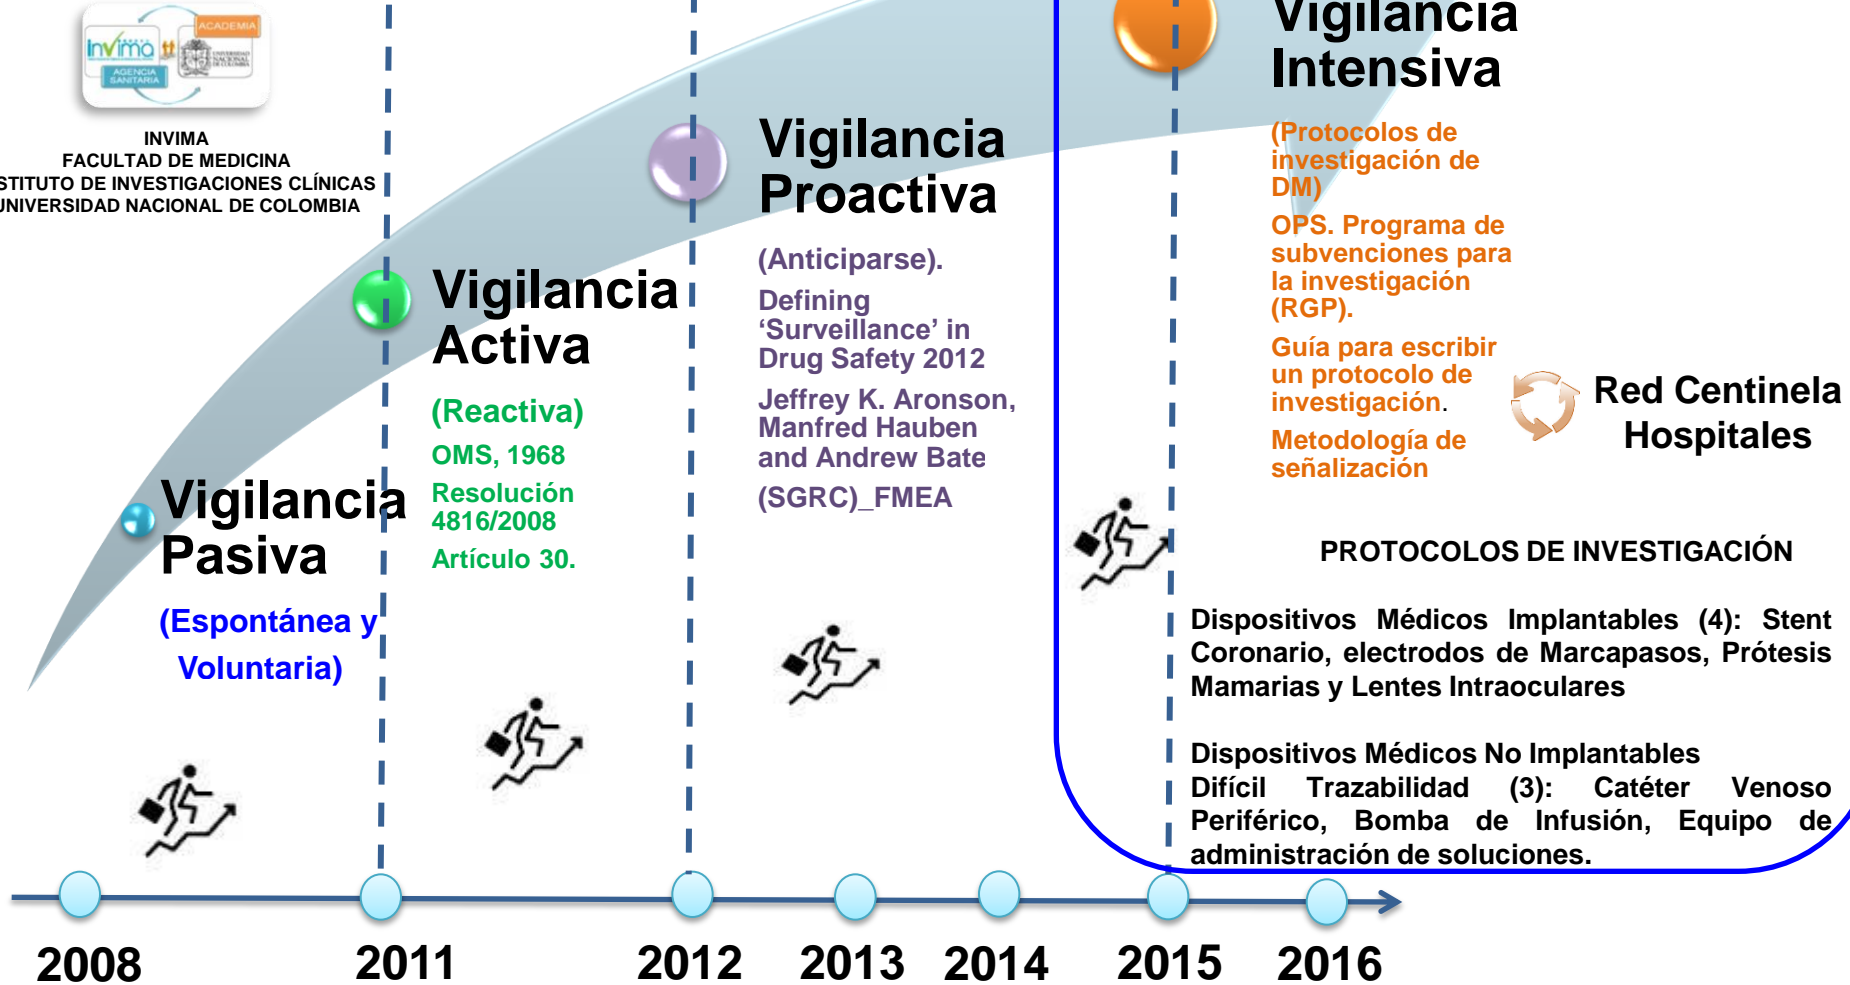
Invima ACADEMIA AGENCIA SANITARIA

INVIMA
FACULTAD DE MEDICINA
STITUTO DE INVESTIGACIONES CLÍNICAS
UNIVERSIDAD NACIONAL DE COLOMBIA

Vigilancia Pasiva

(Espontánea y Voluntaria)

Vigilancia Activa

(Reactiva)

OMS, 1968

Resolución 4816/2008

Artículo 30.

Vigilancia Proactiva

(Anticiparse).

Defining 'Surveillance' in Drug Safety 2012

Jeffrey K. Aronson, Manfred Hauben and Andrew Bate

(SGRC)_FMEA

Vigilancia Intensiva

(Protocolos de investigación de DM)

OPS. Programa de subvenciones para la investigación (RGP).

Guía para escribir un protocolo de investigación.

Metodología de señalización

Red Centinela Hospitales

PROTOCOLOS DE INVESTIGACIÓN

Dispositivos Médicos Implantables (4): Stent Coronario, electrodos de Marcapasos, Prótesis Mamarias y Lentes Intraoculares

Dispositivos Médicos No Implantables
Difícil Trazabilidad (3): Catéter Venoso Periférico, Bomba de Infusión, Equipo de administración de soluciones.

2008 2011 2012 2013 2014 2015 2016